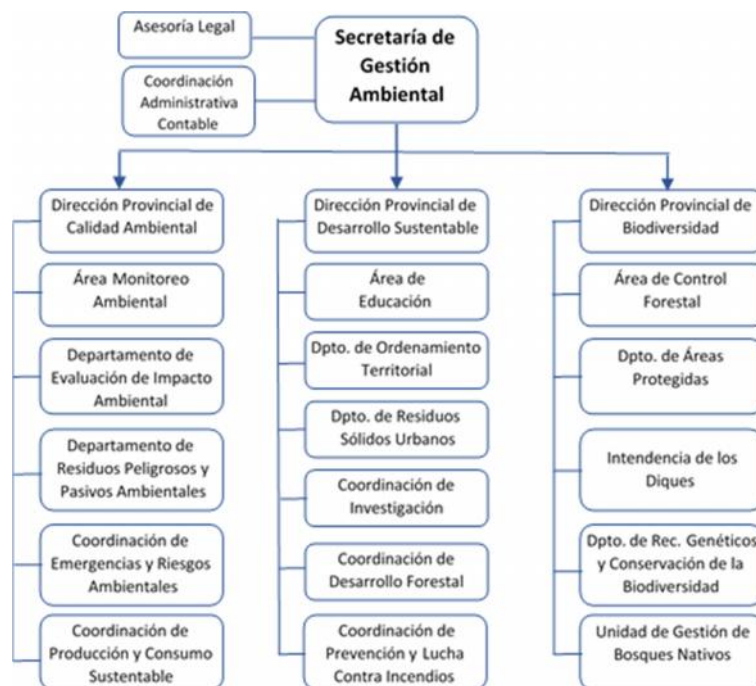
Asesoría Legal

Coordinación Administrativa Contable

Secretaría de Gestión Ambiental

Dirección Provincial de Calidad Ambiental

Área Monitoreo Ambiental

Departamento de Evaluación de Impacto Ambiental

Departamento de Residuos Peligrosos y Pasivos Ambientales

Coordinación de Emergencias y Riesgos Ambientales

Coordinación de Producción y Consumo Sustentable

Dirección Provincial de Desarrollo Sustentable

Área de Educación

Dpto. de Ordenamiento Territorial

Dpto. de Residuos Sólidos Urbanos

Coordinación de Investigación

Coordinación de Desarrollo Forestal

Coordinación de Prevención y Lucha Contra Incendios

Dirección Provincial de Biodiversidad

Área de Control Forestal

Dpto. de Áreas Protegidas

Intendencia de los Diques

Dpto. de Rec. Genéticos y Conservación de la Biodiversidad

Unidad de Gestión de Bosques Nativos